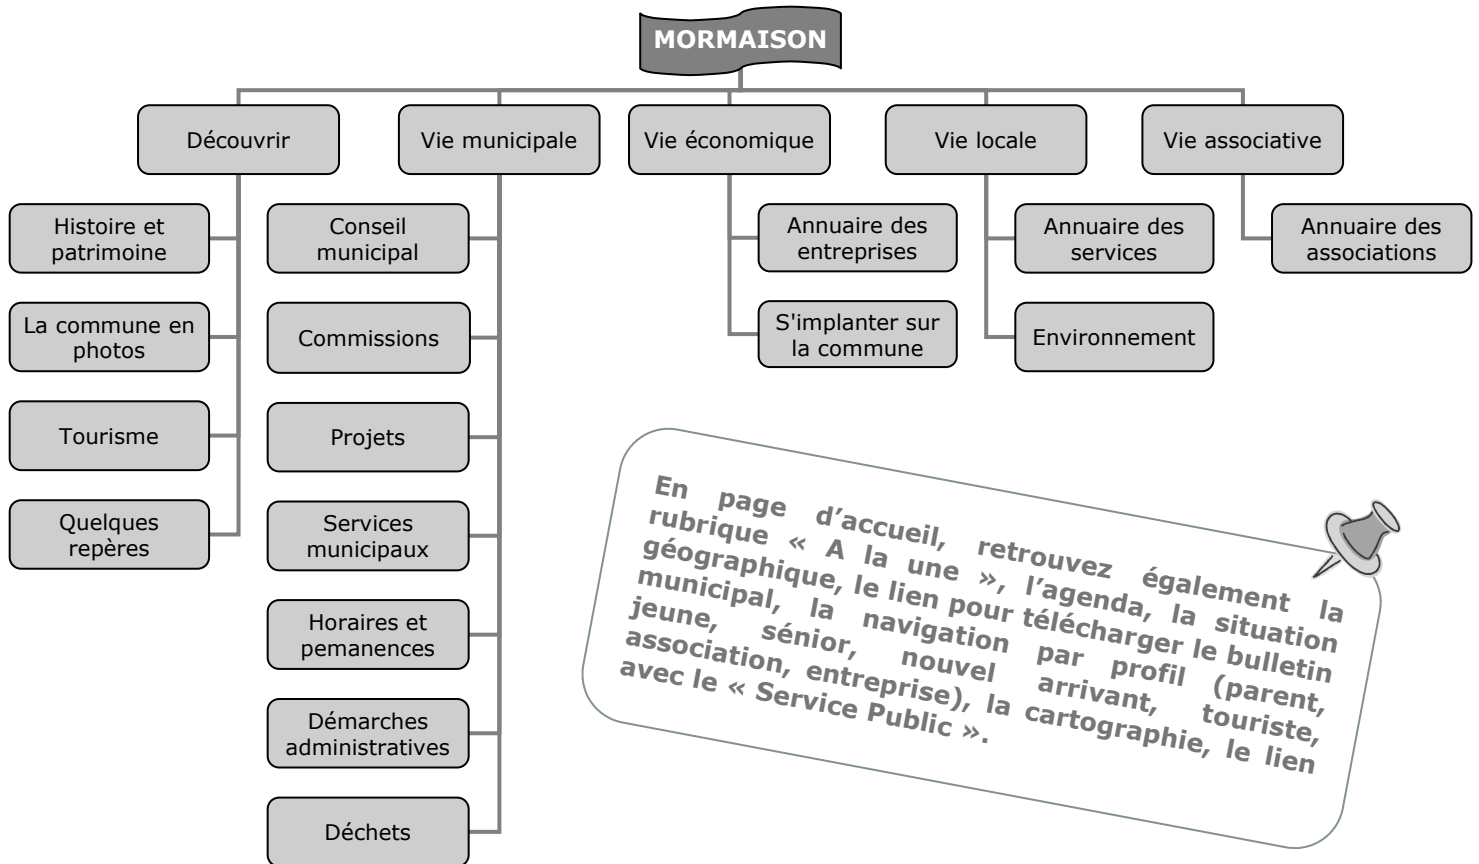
MORMAISON

Découvrir

Histoire et patrimoine

La commune en photos

Tourisme

Quelques repères

Vie municipale

Conseil municipal

Commissions

Projets

Services municipaux

Horaires et pemanences

Démarches administratives

Déchets

Vie économique

Annuaire des entreprises

S'implanter sur la commune

Vie locale

Annuaire des services

Environnement

Vie associative

Annuaire des associations

En page d'accueil, retrouvez également la rubrique « A la une », l'agenda, la situation géographique, le lien pour télécharger le bulletin municipal, la navigation par profil (parent, jeune, sénior, nouvel arrivant, touriste, association, entreprise), la cartographie, le lien avec le « Service Public ».